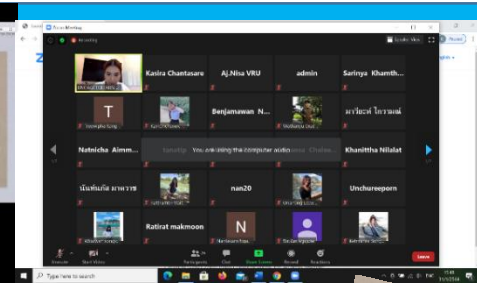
Zoom Meeting

Recording

Speaker View

Kasira Chantasare

AJ.Nisa VRU

admin

Sarinya Khamth...

T

Benjamawan N...

มาริยะห์ ไกรานย์

Natnicha Aimm...

You are using the computer audio

Khanittha Nillalat

นันท์นภัส มหาวงษ์

nan20

Unchureeporn

Ratirat makmoon

N

Unmute

Start Video

Participants

Chat

Share Screen

Record

Reactions

Leave

Type here to search